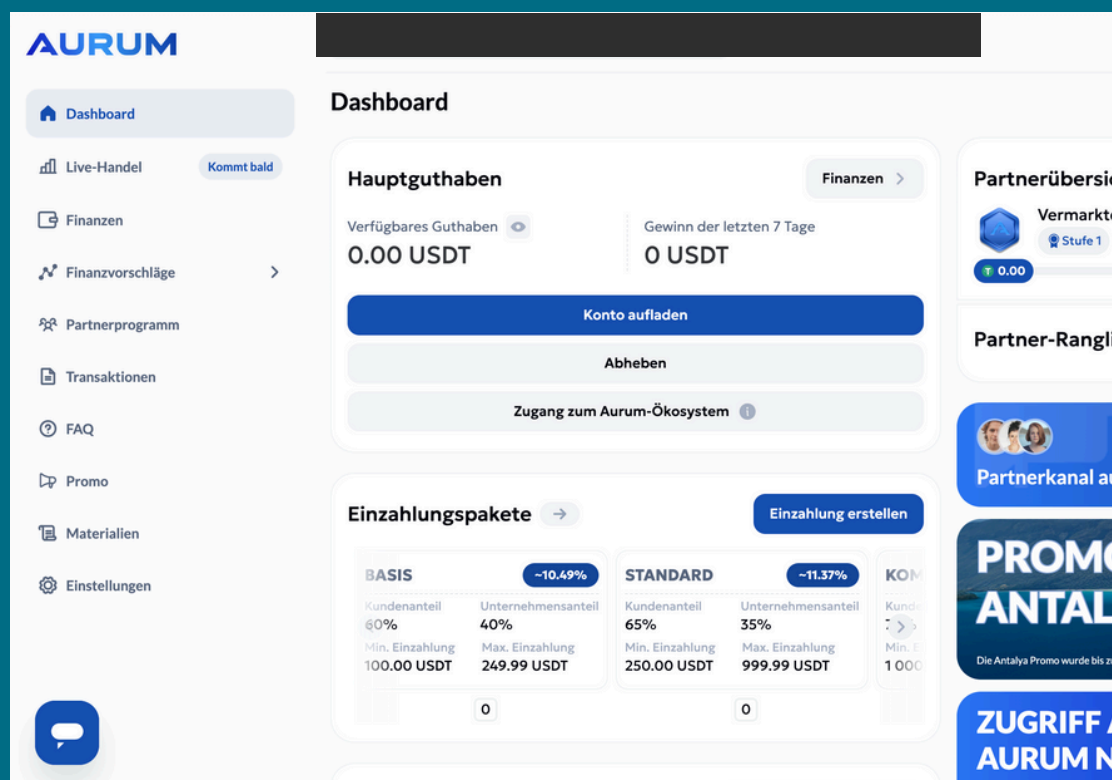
AURUM

Dashboard
Live-Handel Kommt bald
Finanzen
Finanzvorschläge
Partnerprogramm
Transaktionen
FAQ
Promo
Materialien
Einstellungen

Dashboard

Hauptguthaben
Finanzen
Verfügbares Guthaben
0.00 USDT
Gewinn der letzten 7 Tage
0 USDT
Konto aufladen
Abheben
Zugang zum Aurum-Ökosystem

Einzahlungspakete
Einzahlung erstellen

| BASIS | ~10.49% |
|---|---|
| Kundenanteil | Unternehmensanteil |
| 60% | 40% |
| Min. Einzahlung | Max. Einzahlung |
| 100.00 USDT | 249.99 USDT |

0

| STANDARD | ~11.37% |
|---|---|
| Kundenanteil | Unternehmensanteil |
| 65% | 35% |
| Min. Einzahlung | Max. Einzahlung |
| 250.00 USDT | 999.99 USDT |

0

KOM
Kund
Min. E
1 000

Partnerübersic
Vermarkt
Stufe 1
0.00

Partner-Rangli

Partnerkanal au

PROMO
ANTAL
Die Antalya Promo wurde bis z

ZUGRIFF
AURUM N